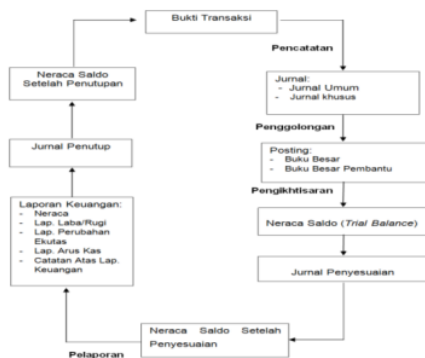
Bukti Transaksi

Pencatatan

Jurnal:
- Jurnal Umum
- Jurnal khusus

Penggolongan

Posting:
- Buku Besar
- Buku Besar Pembantu

Pengikhtisaran

Neraca Saldo (Trial Balance)

Jurnal Penyesuaian

Neraca Saldo Setelah Penyesuaian

Pelaporan

Laporan Keuangan:
- Neraca
- Lap. Laba/Rugi
- Lap. Perubahan Ekutas
- Lap. Arus Kas
- Catatan Atas Lap. Keuangan

Jurnal Penutup

Neraca Saldo Setelah Penutupan